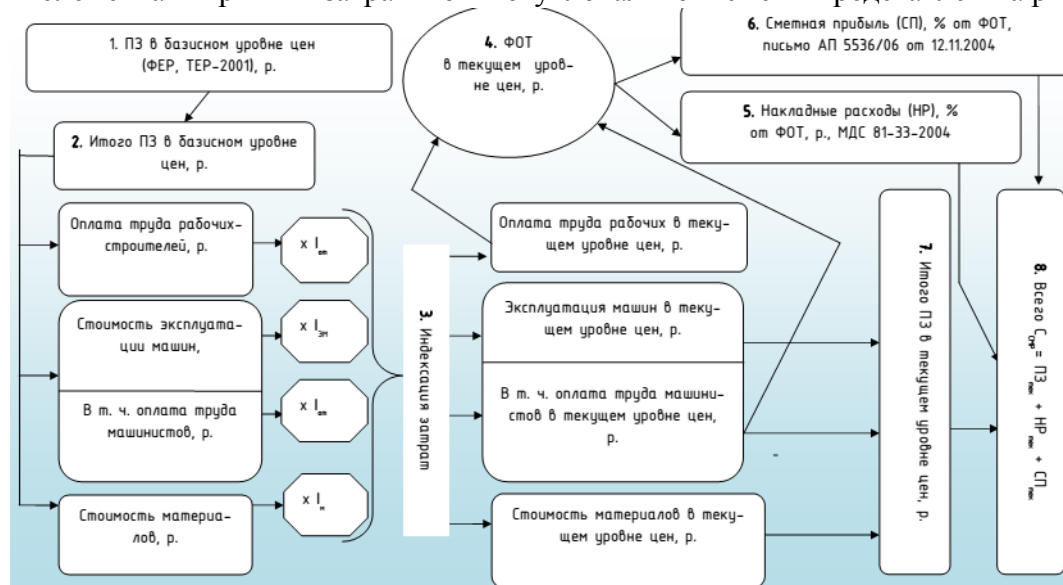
1. ПЗ в базисном уровне цен (ФЕР, ТЕР-2001), р.

2. Итого ПЗ в базисном уровне цен, р.

Оплата труда рабочих-строителей, р.

$\times I_{от}$

Стоимость эксплуатации машин,

$\times I_{эм}$

В т. ч. оплата труда машинистов, р.

$\times I_{от}$

Стоимость материалов, р.

$\times I_{м}$

3. Индексация затрат

4. ФОТ в текущем уровне цен, р.

6. Сметная прибыль (СП), % от ФОТ, письмо АП 5536/06 от 12.11.2004

5. Накладные расходы (НР), % от ФОТ, р., МДС 81-33-2004

Оплата труда рабочих в текущем уровне цен, р.

Эксплуатация машин в текущем уровне цен, р.

В т. ч. оплата труда машинистов в текущем уровне цен, р.

Стоимость материалов в текущем уровне цен, р.

7. Итого ПЗ в текущем уровне цен, р.

8. Всего $C_{смр} = ПЗ_{тек} + НР_{тек} + СП_{тек}$